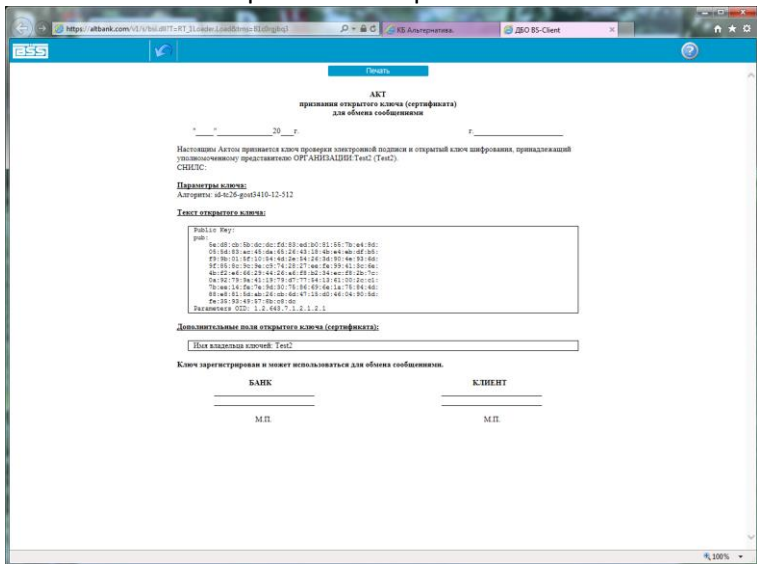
https://altbank.com/V1/t/bsi.dll?T=RT_1Loader.Load&tms=BI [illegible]

КБ Альтернатива.

ДБО BS-Client

Печать

АКТ
признания открытого ключа (сертификата)
для обмена сообщениями

"____"______________20___г.                                  г.__________________

Настоящим Актом признается ключ проверки электронной подписи и открытый ключ шифрования, принадлежащий уполномоченному представителю ОРГАНИЗАЦИИ:Test2 (Test2).
СНИЛС:

Параметры ключа:
Алгоритм: id-tc26-gost3410-12-512

Текст открытого ключа:

Public Key:
pub:
6e:d8:cb:5b:dc:dc:fd:88:ed:b0:81:55:7b:e4:8d:
05:5d:83:ac:45:da:65:26:43:18:4b:e4:eb:df:b5:
f9:3b:01:5f:10:54:4d:2e:54:24:3d:90:4e:93:6d:
9f:05:0c:9c:9e:c9:74:28:27:ea:fa:99:41:3c:6a:
4b:f2:e6:66:29:44:26:a5:f8:b2:34:ec:f8:2b:7c:
0a:92:79:9a:41:19:79:d7:77:54:13:61:00:2c:c1:
7b:ae:14:fa:7e:9d:30:75:86:69:6a:1a:76:94:4d:
88:e8:61:5d:ab:26:cb:6d:47:15:d0:46:04:90:5d:
fe:35:93:49:57:8b:c8:dc
Parameters OID: 1.2.643.7.1.2.1.2.1

Дополнительные поля открытого ключа (сертификата):

Имя владельца ключей: Test2

Ключ зарегистрирован и может использоваться для обмена сообщениями.

БАНК

М.П.

КЛИЕНТ

М.П.

100%